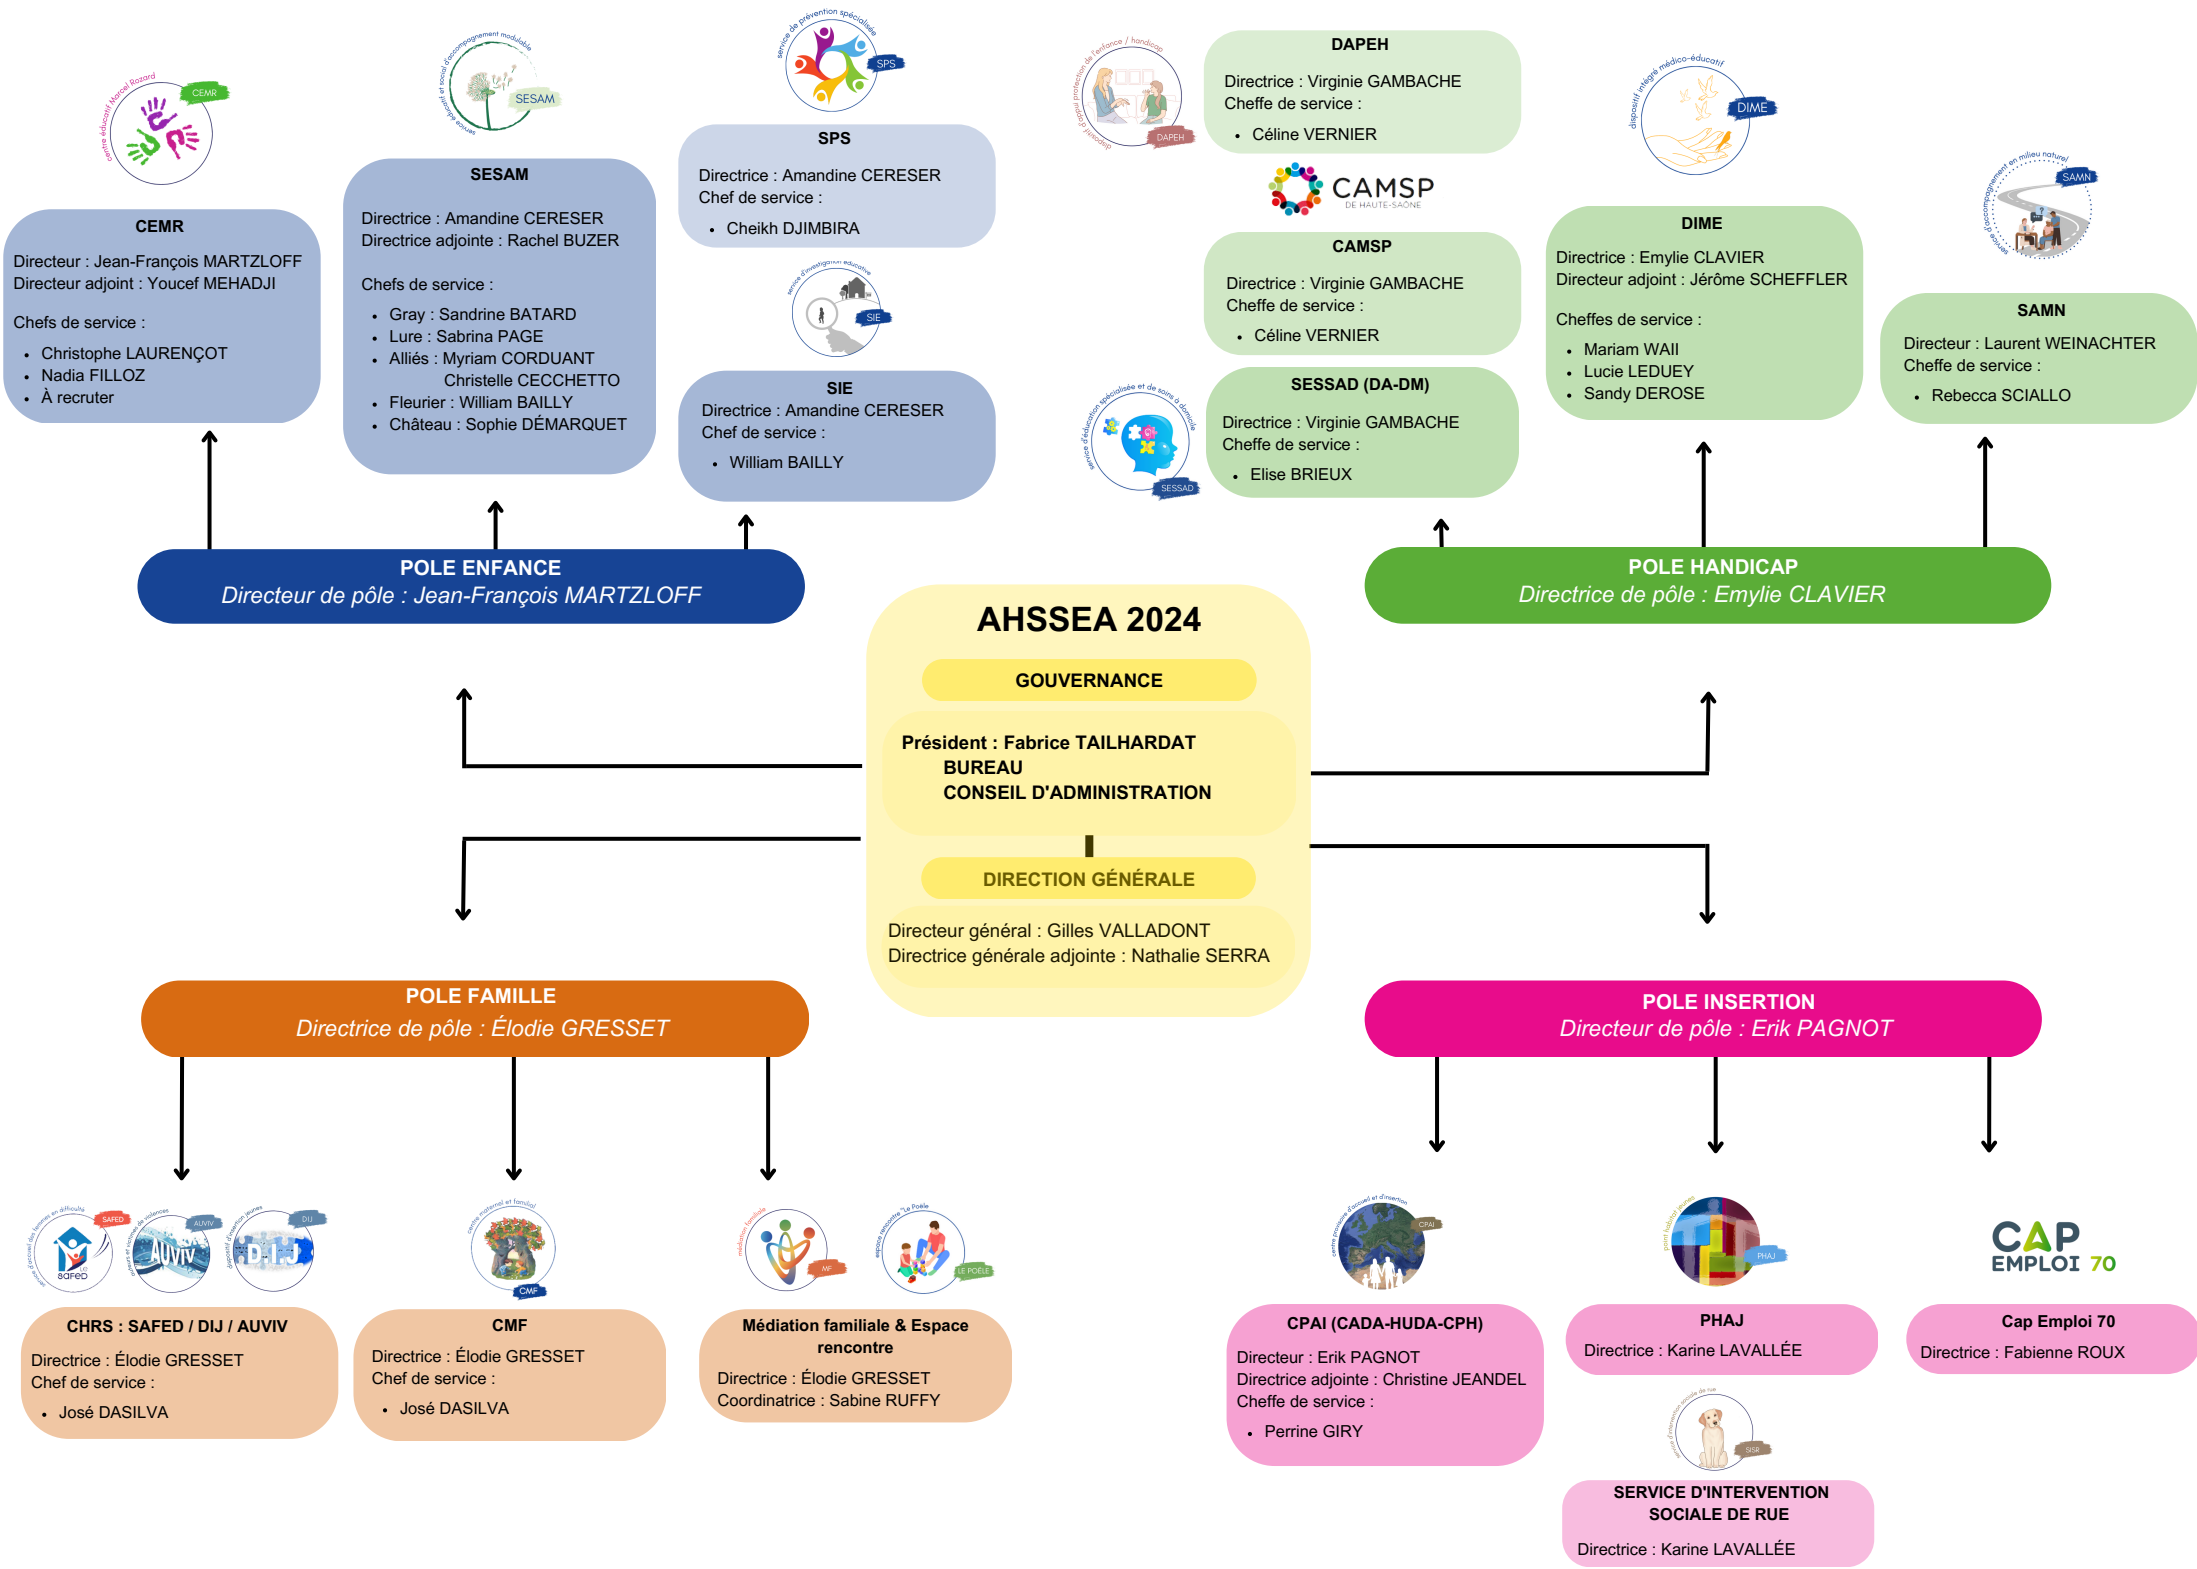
AHSSEA 2024

GOUVERNANCE

Président : Fabrice TAILHARDAT
BUREAU
CONSEIL D'ADMINISTRATION

DIRECTION GÉNÉRALE

Directeur général : Gilles VALLADONT
Directrice générale adjointe : Nathalie SERRA

POLE ENFANCE
Directeur de pôle : Jean-François MARTZLOFF

CEMR
centre éducatif Marcel Rozard

CEMR
Directeur : Jean-François MARTZLOFF
Directeur adjoint : Youcef MEHADJI

Chefs de service :
- Christophe LAURENÇOT
- Nadia FILLOZ
- À recruter

SESAM

SESAM
Directrice : Amandine CERESER
Directrice adjointe : Rachel BUZER

Chefs de service :
- Gray : Sandrine BATARD
- Lure : Sabrina PAGE
- Alliés : Myriam CORDUANT
Christelle CECCHETTO
- Fleurier : William BAILLY
- Château : Sophie DÉMARQUET

service de prévention spécialisée
SPS

SPS
Directrice : Amandine CERESER
Chef de service :
- Cheikh DJIMBIRA

service d'investigation éducative
SIE

SIE
Directrice : Amandine CERESER
Chef de service :
- William BAILLY

POLE HANDICAP
Directrice de pôle : Emylie CLAVIER

DAPEH

DAPEH
Directrice : Virginie GAMBACHE
Cheffe de service :
- Céline VERNIER

CAMSP
DE HAUTE-SAÔNE

CAMSP
Directrice : Virginie GAMBACHE
Cheffe de service :
- Céline VERNIER

SESSAD

SESSAD (DA-DM)
Directrice : Virginie GAMBACHE
Cheffe de service :
- Elise BRIEUX

dispositif intégré médico-éducatif
DIME

DIME
Directrice : Emylie CLAVIER
Directeur adjoint : Jérôme SCHEFFLER

Cheffes de service :
- Mariam WAII
- Lucie LEDUEY
- Sandy DEROSE

service d'accompagnement en milieu naturel
SAMN

SAMN
Directeur : Laurent WEINACHTER
Cheffe de service :
- Rebecca SCIALLO

POLE FAMILLE
Directrice de pôle : Élodie GRESSET

SAFED
AUVIV
DIJ

CHRS : SAFED / DIJ / AUVIV
Directrice : Élodie GRESSET
Chef de service :
- José DASILVA

CMF

CMF
Directrice : Élodie GRESSET
Chef de service :
- José DASILVA

MF
LE POELE

Médiation familiale & Espace rencontre
Directrice : Élodie GRESSET
Coordinatrice : Sabine RUFFY

POLE INSERTION
Directeur de pôle : Erik PAGNOT

CPAI

CPAI (CADA-HUDA-CPH)
Directeur : Erik PAGNOT
Directrice adjointe : Christine JEANDEL
Cheffe de service :
- Perrine GIRY

PHAJ

PHAJ
Directrice : Karine LAVALLÉE

SISR

SERVICE D'INTERVENTION SOCIALE DE RUE
Directrice : Karine LAVALLÉE

CAP EMPLOI 70

Cap Emploi 70
Directrice : Fabienne ROUX